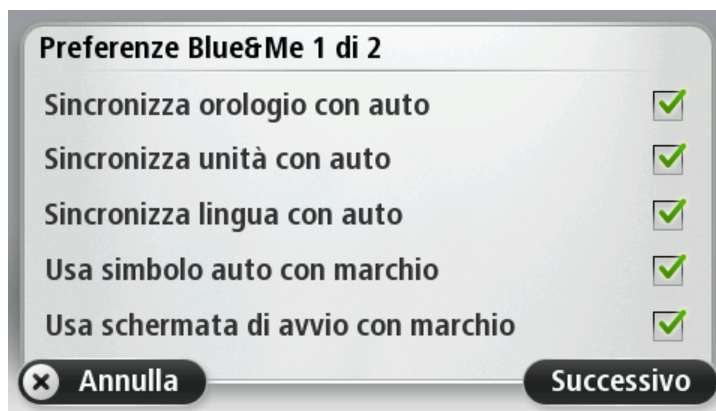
Preferenze Blue&Me 1 di 2

Sincronizza orologio con auto

Sincronizza unità con auto

Sincronizza lingua con auto

Usa simbolo auto con marchio

Usa schermata di avvio con marchio

Annulla

Successivo